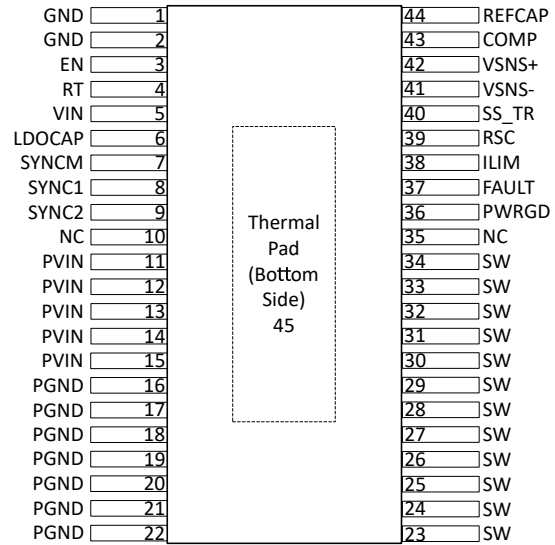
GND 1
GND 2
EN 3
RT 4
VIN 5
LDOCAP 6
SYNCM 7
SYNC1 8
SYNC2 9
NC 10
PVIN 11
PVIN 12
PVIN 13
PVIN 14
PVIN 15
PGND 16
PGND 17
PGND 18
PGND 19
PGND 20
PGND 21
PGND 22

Thermal Pad (Bottom Side) 45

44 REFCAP
43 COMP
42 VSNS+
41 VSNS-
40 SS_TR
39 RSC
38 ILIM
37 FAULT
36 PWRGD
35 NC
34 SW
33 SW
32 SW
31 SW
30 SW
29 SW
28 SW
27 SW
26 SW
25 SW
24 SW
23 SW